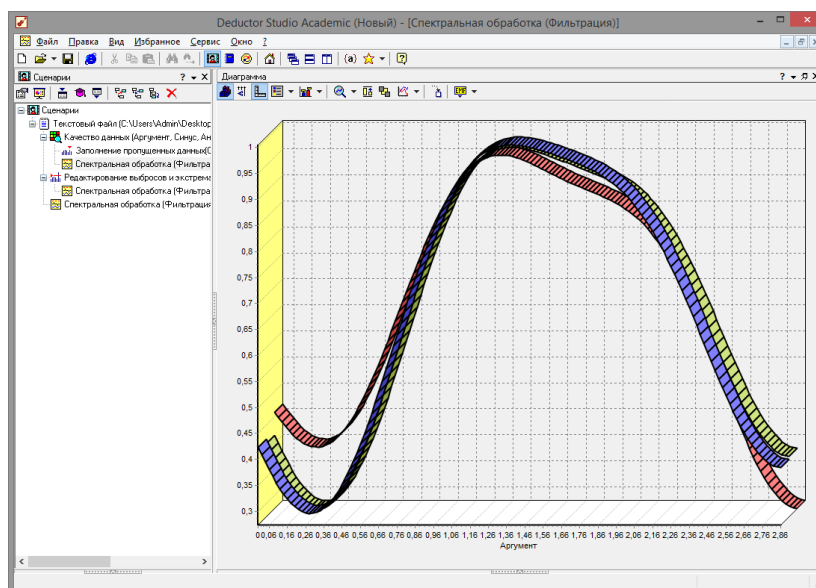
Deductor Studio Academic (Новый) - [Спектральная обработка (Фильтрация)]

Файл Правка Вид Избранное Сервис Окно ?

(a)

Сценарии ? ▾ ✕

Сценарии
Текстовый файл (C:\Users\Admin\Desktop
Качество данных (Аргумент, Синус, Ан
Заполнение пропущенных данных(С
Спектральная обработка (Фильтра
Редактирование выбросов и экстрема
Спектральная обработка (Фильтра
Спектральная обработка (Фильтрация

Диаграмма ? ▾ ✕

1
0,95
0,9
0,85
0,8
0,75
0,7
0,65
0,6
0,55
0,5
0,45
0,4
0,35
0,3

0,06 0,16 0,26 0,36 0,46 0,56 0,66 0,76 0,86 0,96 1,06 1,16 1,26 1,36 1,46 1,56 1,66 1,76 1,86 1,96 2,06 2,16 2,26 2,36 2,46 2,56 2,66 2,76 2,86
Аргумент